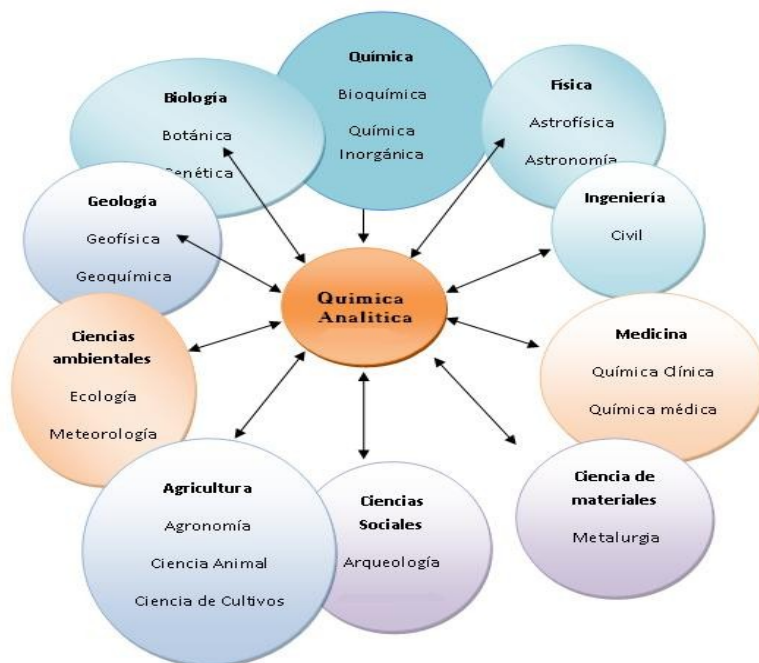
Química
Bioquímica
Química Inorgánica

Biología
Botánica
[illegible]enética

Física
Astrofísica
Astronomía

Geología
Geofísica
Geoquímica

Ingeniería
Civil

Quimica Analitica

Ciencias ambientales
Ecología
Meteorología

Medicina
Química Clínica
Química médica

Agricultura
Agronomía
Ciencia Animal
Ciencia de Cultivos

Ciencias Sociales
Arqueología

Ciencia de materiales
Metalurgia